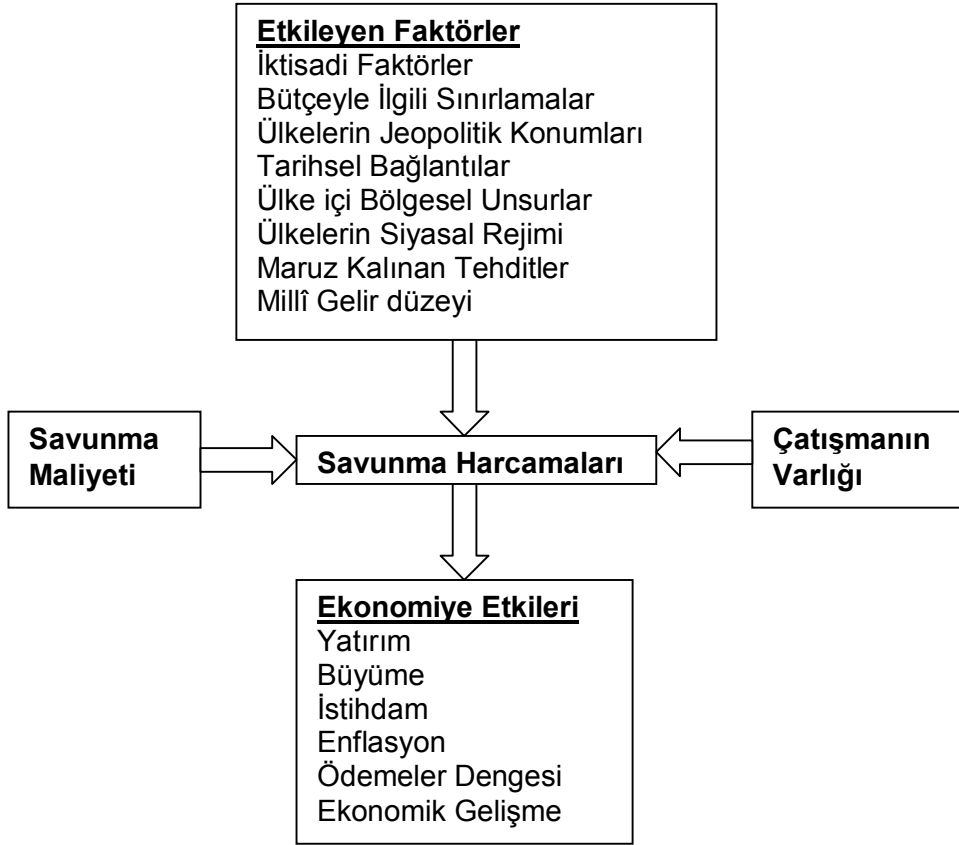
Etkileyen Faktörler
İktisadi Faktörler
Bütçeyle İlgili Sınırlamalar
Ülkelerin Jeopolitik Konumları
Tarihsel Bağlantılar
Ülke içi Bölgesel Unsurlar
Ülkelerin Siyasal Rejimi
Maruz Kalınan Tehditler
Millî Gelir düzeyi

Savunma Maliyeti

Savunma Harcamaları

Çatışmanın Varlığı

Ekonomiye Etkileri
Yatırım
Büyüme
İstihdam
Enflasyon
Ödemeler Dengesi
Ekonomik Gelişme